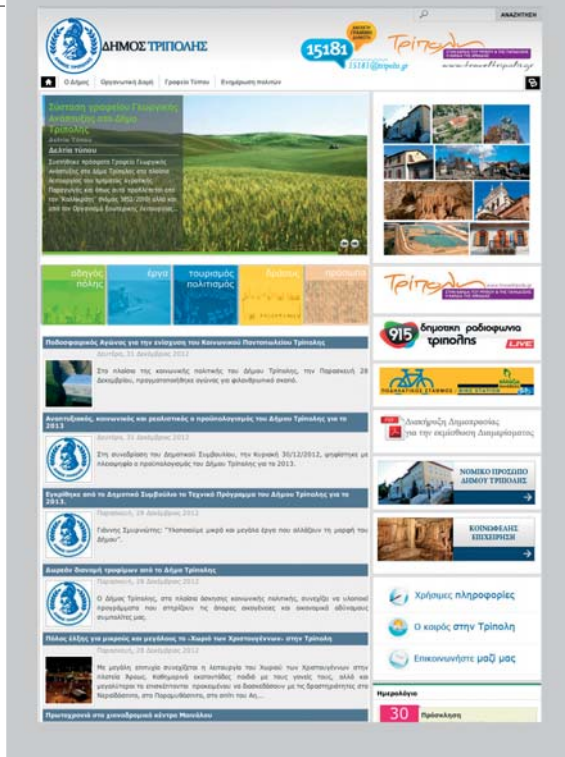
ΑΝΑΖΗΤΗΣΗ

ΔΗΜΟΣ ΤΡΙΠΟΛΗΣ

15181

Τρίπολη

Ο Δήμος | Οργανωτική Δομή | Γραφείο Τύπου | Ενημέρωση πολιτών

Σύσταση γραφείου Γεωργικής Ανάπτυξης στο Δήμο Τρίπολης

Δελτίο τύπου

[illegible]

οδηγός πόλης | έργα | τουρισμός πολιτισμός | δράσεις | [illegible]

Ποδοσφαιρικός Αγώνας για την ενίσχυση του Κοινωνικού Παντοπωλείου Τρίπολης

Δευτέρα, 31 Δεκεμβρίου 2012

Στο πλαίσιο της κοινωνικής πολιτικής του Δήμου Τρίπολης, την Παρασκευή 28 Δεκεμβρίου, πραγματοποιήθηκε αγώνας για φιλανθρωπικό σκοπό.

Αναπτυξιακός, κοινωνικός και ρεαλιστικός ο προϋπολογισμός του Δήμου Τρίπολης για το 2013

Δευτέρα, 31 Δεκεμβρίου 2012

Στη συνεδρίαση του Δημοτικού Συμβουλίου, την Κυριακή 30/12/2012, ψηφίστηκε με πλειοψηφία ο προϋπολογισμός του Δήμου Τρίπολης για το 2013.

Εγκρίθηκε από το Δημοτικό Συμβούλιο το Τεχνικό Πρόγραμμα του Δήμου Τρίπολης για το 2013.

Παρασκευή, 28 Δεκεμβρίου 2012

Γιάννης Σμυρνιώτης: "Υλοποιούμε μικρά και μεγάλα έργα που αλλάζουν τη μορφή του Δήμου".

Δωρεάν διανομή τροφίμων από το Δήμο Τρίπολης

Παρασκευή, 28 Δεκεμβρίου 2012

Ο Δήμος Τρίπολης, στο πλαίσιο άσκησης κοινωνικής πολιτικής, συνεχίζει να υλοποιεί προγράμματα που στηρίζουν τις άπορες οικογένειες και οικονομικά αδύναμους συμπολίτες μας.

Πλήθος Εκδηλώσεων για μικρούς και μεγάλους το «Χωριό των Χριστουγέννων» στην Τρίπολη

Παρασκευή, 28 Δεκεμβρίου 2012

Με μεγάλη επιτυχία συνεχίζεται η λειτουργία του Χωριού των Χριστουγέννων στην πλατεία Άρεως. Καθημερινά εκατοντάδες παιδιά με τους γονείς τους, αλλά και μεγαλύτεροι σε επισκέπτονται προκειμένου να διασκεδάσουν με τις δραστηριότητες στο Χωριό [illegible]

Πρωτοχρονιά στο χιονοδρομικό κέντρο Μαινάλου

Τρίπολη

915 δημοτική ραδιοφωνία τρίπολης LIVE

ΠΟΔΗΛΑΤΙΚΟΙ ΣΤΑΘΜΟΙ

Διακήρυξη Δημοπρασίας για την εκμίσθωση Διαμερίσματος

ΝΟΜΙΚΟ ΠΡΟΣΩΠΟ ΔΗΜΟΥ ΤΡΙΠΟΛΗΣ

ΚΟΙΝΩΦΕΛΗΣ ΕΠΙΧΕΙΡΗΣΗ

Χρήσιμες πληροφορίες

Ο καιρός στην Τρίπολη

Επικοινωνήστε μαζί μας

Ημερολόγιο

30 Πρόσκληση